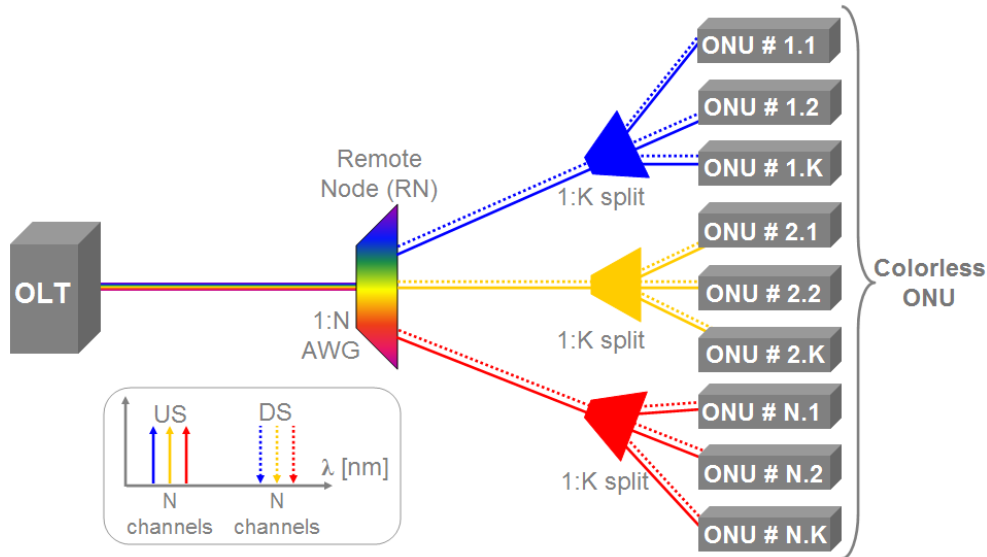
OLT

Remote Node (RN)

1:N AWG

1:K split

1:K split

1:K split

ONU # 1.1
ONU # 1.2
ONU # 1.K
ONU # 2.1
ONU # 2.2
ONU # 2.K
ONU # N.1
ONU # N.2
ONU # N.K

Colorless ONU

US

DS

λ [nm]

N channels

N channels